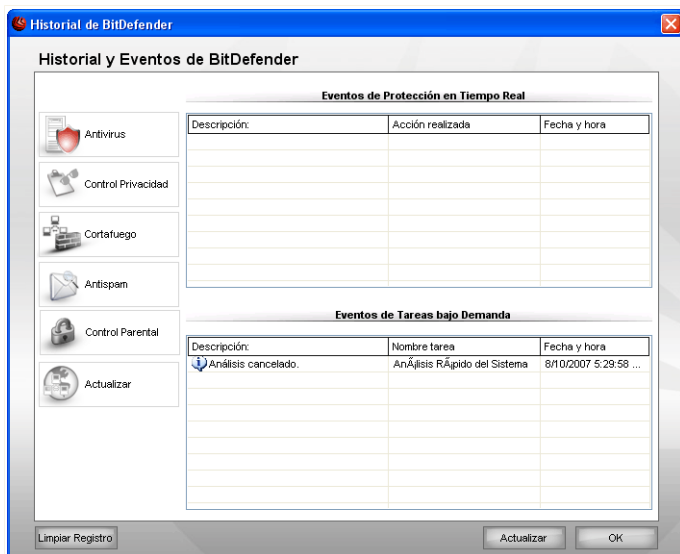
Historial de BitDefender

Historial y Eventos de BitDefender

Antivirus

Control Privacidad

Cortafuego

Antispam

Control Parental

Actualizar

Eventos de Protección en Tiempo Real

| Descripción: | Acción realizada | Fecha y hora |
|---|---|---|

Eventos de Tareas bajo Demanda

| Descripción: | Nombre tarea | Fecha y hora |
|---|---|---|
| Análisis cancelado. | AnÃ¡lisis RÃ¡pido del Sistema | 8/10/2007 5:29:58 ... |

Limpiar Registro

Actualizar

OK